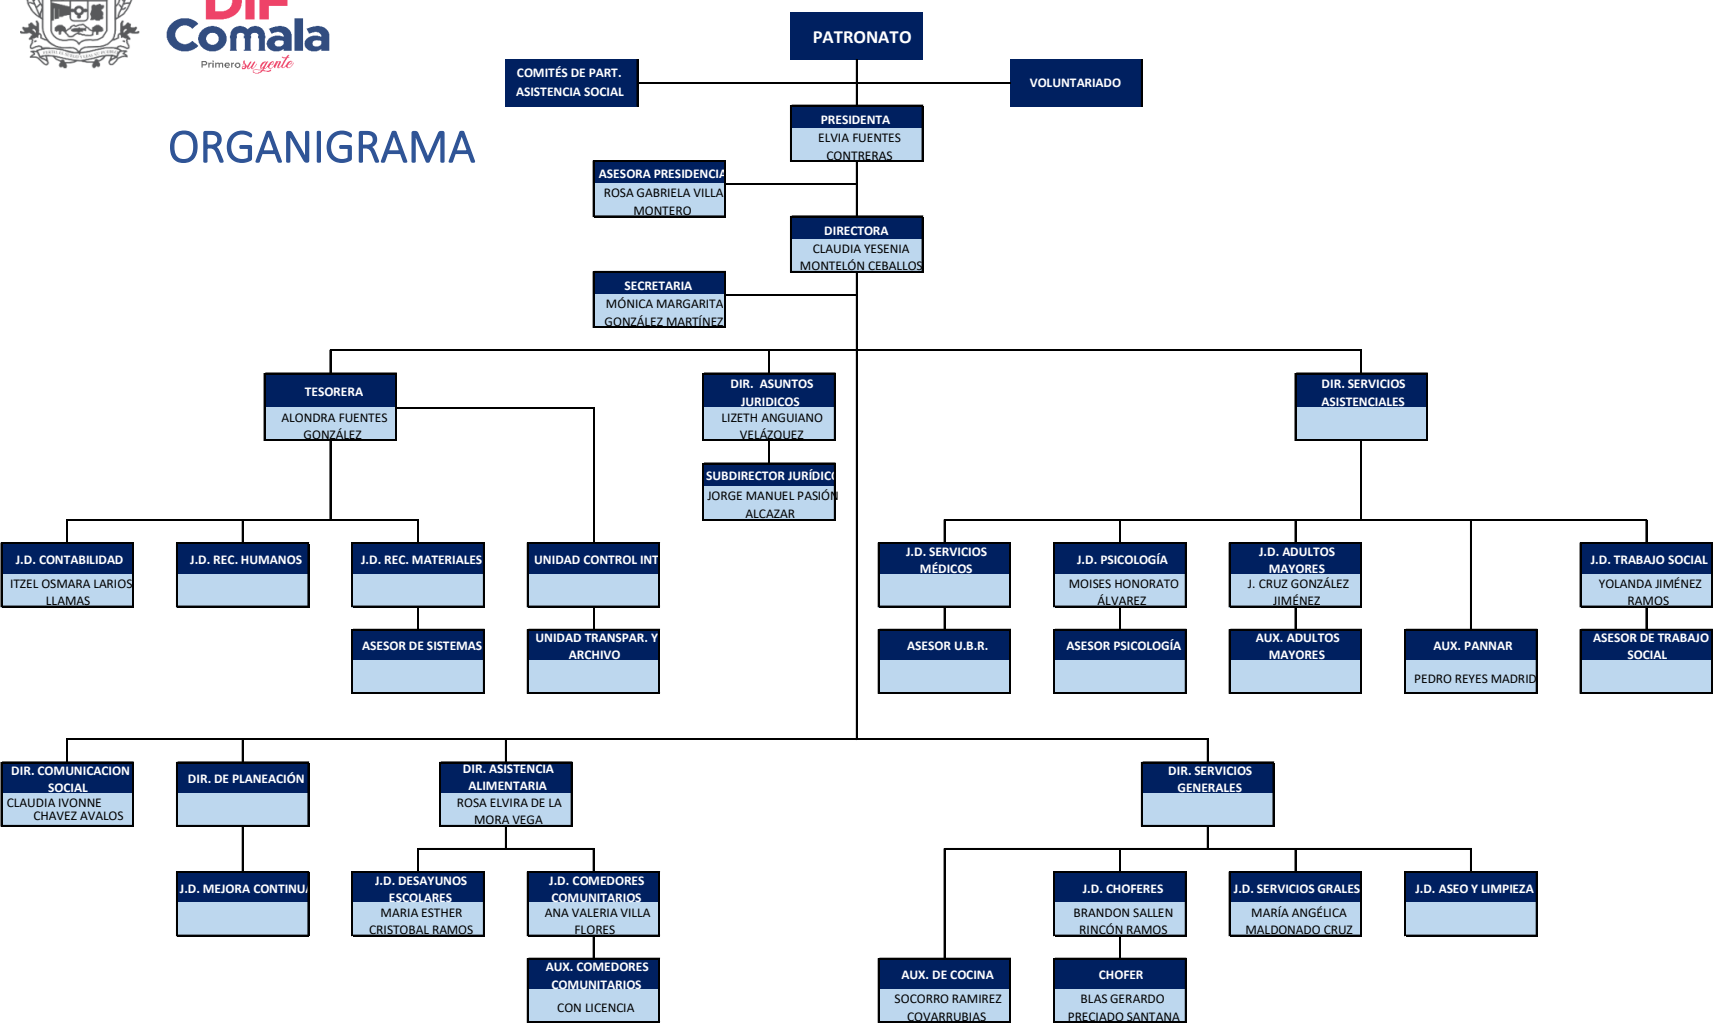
DIF Comala
Primero su gente

ORGANIGRAMA

PATRONATO

COMITÉS DE PART. ASISTENCIA SOCIAL

VOLUNTARIADO

PRESIDENTA
ELVIA FUENTES CONTRERAS

ASESORA PRESIDENCIA
ROSA GABRIELA VILLA MONTERO

DIRECTORA
CLAUDIA YESENIA MONTELÓN CEBALLOS

SECRETARIA
MÓNICA MARGARITA GONZÁLEZ MARTÍNEZ

TESORERA
ALONDRA FUENTES GONZÁLEZ

DIR. ASUNTOS JURIDICOS
LIZETH ANGUIANO VELÁZQUEZ

SUBDIRECTOR JURÍDICO
JORGE MANUEL PASIÓN ALCAZAR

DIR. SERVICIOS ASISTENCIALES

J.D. CONTABILIDAD
ITZEL OSMARA LARIOS LLAMAS

J.D. REC. HUMANOS

J.D. REC. MATERIALES

UNIDAD CONTROL INT

ASESOR DE SISTEMAS

UNIDAD TRANSPAR. Y ARCHIVO

J.D. SERVICIOS MÉDICOS

J.D. PSICOLOGÍA
MOISES HONORATO ÁLVAREZ

J.D. ADULTOS MAYORES
J. CRUZ GONZÁLEZ JIMÉNEZ

J.D. TRABAJO SOCIAL
YOLANDA JIMÉNEZ RAMOS

ASESOR U.B.R.

ASESOR PSICOLOGÍA

AUX. ADULTOS MAYORES

AUX. PANNAR
PEDRO REYES MADRID

ASESOR DE TRABAJO SOCIAL

DIR. COMUNICACION SOCIAL
CLAUDIA IVONNE CHAVEZ AVALOS

DIR. DE PLANEACIÓN

DIR. ASISTENCIA ALIMENTARIA
ROSA ELVIRA DE LA MORA VEGA

DIR. SERVICIOS GENERALES

J.D. MEJORA CONTINUA

J.D. DESAYUNOS ESCOLARES
MARIA ESTHER CRISTOBAL RAMOS

J.D. COMEDORES COMUNITARIOS
ANA VALERIA VILLA FLORES

AUX. COMEDORES COMUNITARIOS
CON LICENCIA

J.D. CHOFERES
BRANDON SALLEN RINCÓN RAMOS

J.D. SERVICIOS GRALES
MARÍA ANGÉLICA MALDONADO CRUZ

J.D. ASEO Y LIMPIEZA

AUX. DE COCINA
SOCORRO RAMIREZ COVARRUBIAS

CHOFER
BLAS GERARDO PRECIADO SANTANA